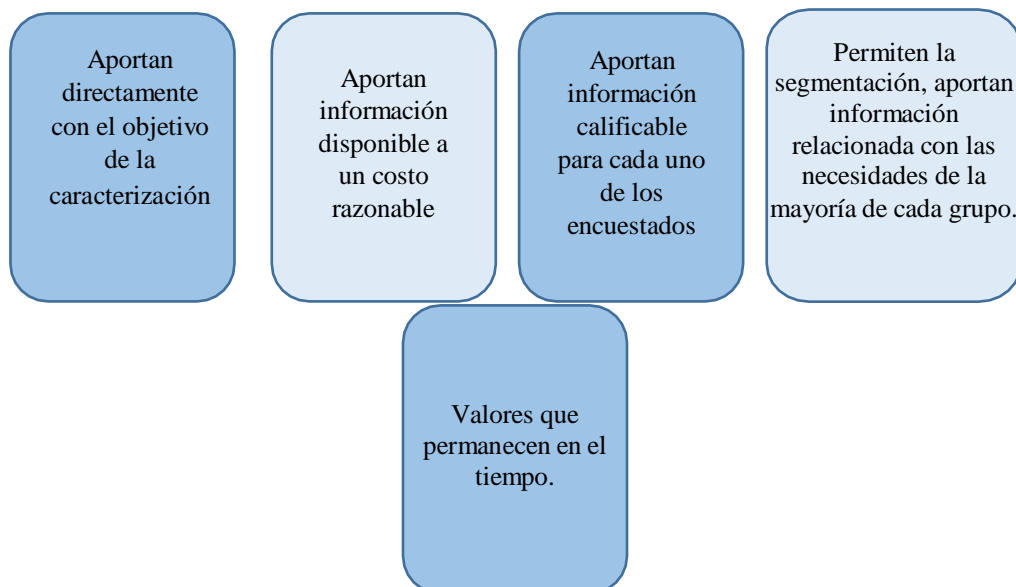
Aportan directamente con el objetivo de la caracterización

Aportan información disponible a un costo razonable

Aportan información calificable para cada uno de los encuestados

Permiten la segmentación, aportan información relacionada con las necesidades de la mayoría de cada grupo.

Valores que permanecen en el tiempo.